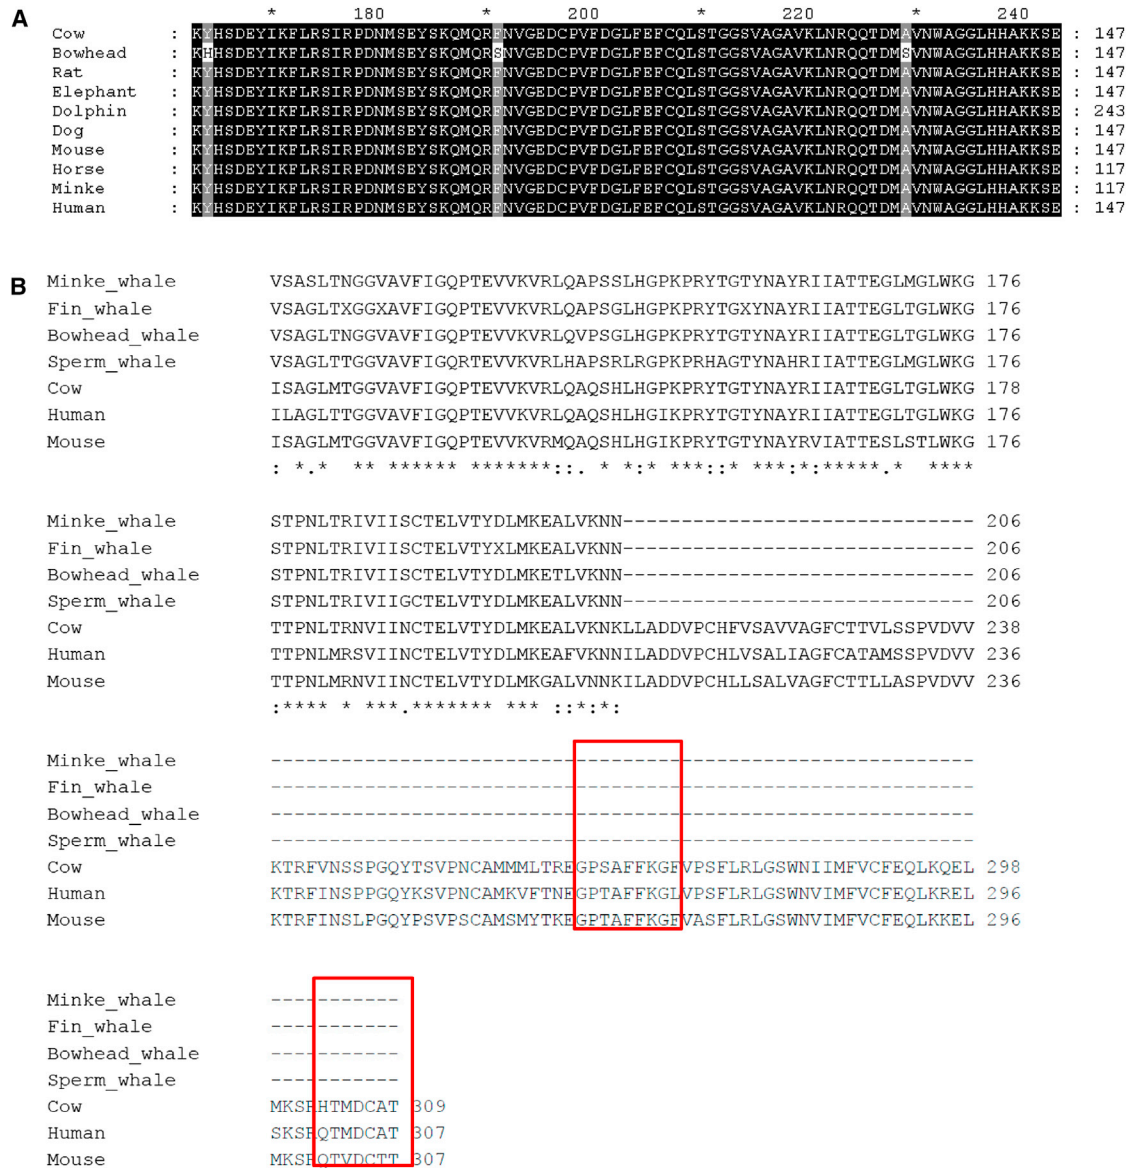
A

| | * 180 * 200 * 220 * 240 | |
|---|---|---|
| Cow | : KYHSDEYIKFLRSIRPDNMSEYSKQMQRFNVGEDCPVFDGLFEFCQLSTGGSVAGAVKLNRQQTDMAVNWAGGLHHAKKSE | : 147 |
| Bowhead | : KHHSDEYIKFLRSIRPDNMSEYSKQMQRSNVGEDCPVFDGLFEFCQLSTGGSVAGAVKLNRQQTDMSVNWAGGLHHAKKSE | : 147 |
| Rat | : KYHSDEYIKFLRSIRPDNMSEYSKQMQRFNVGEDCPVFDGLFEFCQLSTGGSVAGAVKLNRQQTDMAVNWAGGLHHAKKSE | : 147 |
| Elephant | : KYHSDEYIKFLRSIRPDNMSEYSKQMQRFNVGEDCPVFDGLFEFCQLSTGGSVAGAVKLNRQQTDMAVNWAGGLHHAKKSE | : 147 |
| Dolphin | : KYHSDEYIKFLRSIRPDNMSEYSKQMQRFNVGEDCPVFDGLFEFCQLSTGGSVAGAVKLNRQQTDMAVNWAGGLHHAKKSE | : 243 |
| Dog | : KYHSDEYIKFLRSIRPDNMSEYSKQMQRFNVGEDCPVFDGLFEFCQLSTGGSVAGAVKLNRQQTDMAVNWAGGLHHAKKSE | : 147 |
| Mouse | : KYHSDEYIKFLRSIRPDNMSEYSKQMQRFNVGEDCPVFDGLFEFCQLSTGGSVAGAVKLNRQQTDMAVNWAGGLHHAKKSE | : 147 |
| Horse | : KYHSDEYIKFLRSIRPDNMSEYSKQMQRFNVGEDCPVFDGLFEFCQLSTGGSVAGAVKLNRQQTDMAVNWAGGLHHAKKSE | : 117 |
| Minke | : KYHSDEYIKFLRSIRPDNMSEYSKQMQRFNVGEDCPVFDGLFEFCQLSTGGSVAGAVKLNRQQTDMAVNWAGGLHHAKKSE | : 117 |
| Human | : KYHSDEYIKFLRSIRPDNMSEYSKQMQRFNVGEDCPVFDGLFEFCQLSTGGSVAGAVKLNRQQTDMAVNWAGGLHHAKKSE | : 147 |

B

Minke_whale VSASLTNGGVAVFIGQPTEVVKVRLQAPSSLHGPKPRYTGTYNAYRIIATTEGLMGLWKG 176
Fin_whale VSAGLTXGGXAVFIGQPTEVVKVRLQAPSGLHGPKPRYTGXYNAYRIIATTEGLTGLWKG 176
Bowhead_whale VSAGLTNGGVAVFIGQPTEVVKVRLQVPSGLHGPKPRYTGTYNAYRIIATTEGLTGLWKG 176
Sperm_whale VSAGLTTGGVAVFIGQRTEVVKVRLHAPSRLRGPKPRHAGTYNAHRIIATTEGLMGLWKG 176
Cow ISAGLMTGGVAVFIGQPTEVVKVRLQAQSHLHGPKPRYTGTYNAYRIIATTEGLTGLWKG 178
Human ILAGLTTGGVAVFIGQPTEVVKVRLQAQSHLHGIKPRYTGTYNAYRIIATTEGLTGLWKG 176
Mouse ISAGLMTGGVAVFIGQPTEVVKVRMQAQSHLHGIKPRYTGTYNAYRVIATTESLSTLWKG 176
: *.* ** ****** *******:. * *:* ***::* ***:*:*****.* ****

Minke_whale STPNLTRIVIISCTELVTYDLMKEALVKNN------------------------------ 206
Fin_whale STPNLTRIVIISCTELVTYXLMKEALVKNN------------------------------ 206
Bowhead_whale STPNLTRIVIISCTELVTYDLMKETLVKNN------------------------------ 206
Sperm_whale STPNLTRIVIIGCTELVTYDLMKEALVKNN------------------------------ 206
Cow TTPNLTRNVIINCTELVTYDLMKEALVKNKLLADDVPCHFVSAVVAGFCTTVLSSPVDVV 238
Human TTPNLMRSVIINCTELVTYDLMKEAFVKNNILADDVPCHLVSALIAGFCATAMSSPVDVV 236
Mouse TTPNLMRNVIINCTELVTYDLMKGALVNNKILADDVPCHLLSALVAGFCTTLLASPVDVV 236
:**** * ***.******* *** ::*:*:

Minke_whale ------------------------------------------------------------
Fin_whale ------------------------------------------------------------
Bowhead_whale ------------------------------------------------------------
Sperm_whale ------------------------------------------------------------
Cow KTRFVNSSPGQYTSVPNCAMMMLTREGPSAFFKGFVPSFLRLGSWNIIMFVCFEQLKQEL 298
Human KTRFINSPPGQYKSVPNCAMKVFTNEGPTAFFKGLVPSFLRLGSWNVIMFVCFEQLKREL 296
Mouse KTRFINSLPGQYPSVPSCAMSMYTKEGPTAFFKGFVASFLRLGSWNVIMFVCFEQLKKEL 296

Minke_whale ----------
Fin_whale ----------
Bowhead_whale ----------
Sperm_whale ----------
Cow MKSHHTMDCAT 309
Human SKSRQTMDCAT 307
Mouse MKSRQTVDCTT 307